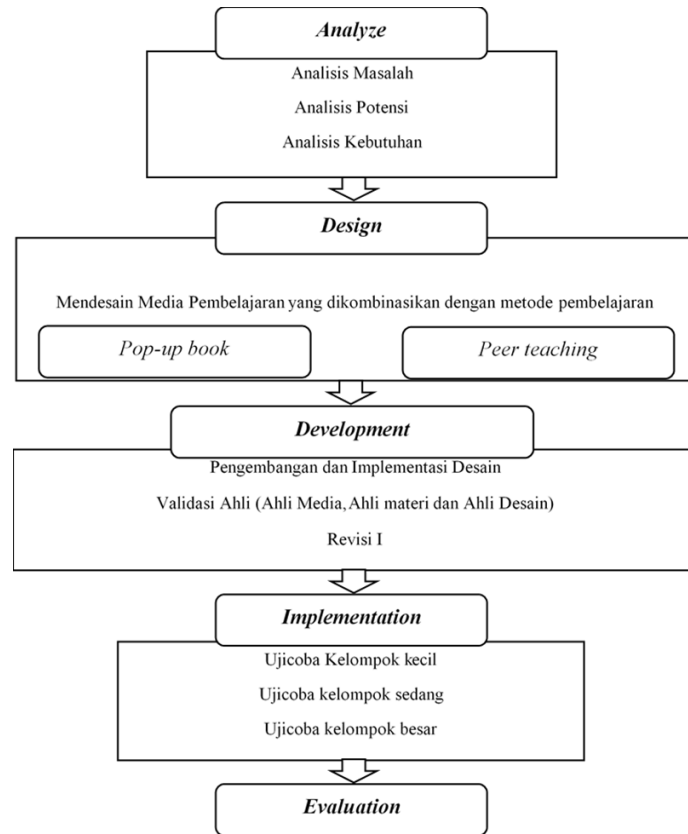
Analyze

Analisis Masalah

Analisis Potensi

Analisis Kebutuhan

Design

Mendesain Media Pembelajaran yang dikombinasikan dengan metode pembelajaran

Pop-up book

Peer teaching

Development

Pengembangan dan Implementasi Desain

Validasi Ahli (Ahli Media, Ahli materi dan Ahli Desain)

Revisi I

Implementation

Ujicoba Kelompok kecil

Ujicoba kelompok sedang

Ujicoba kelompok besar

Evaluation